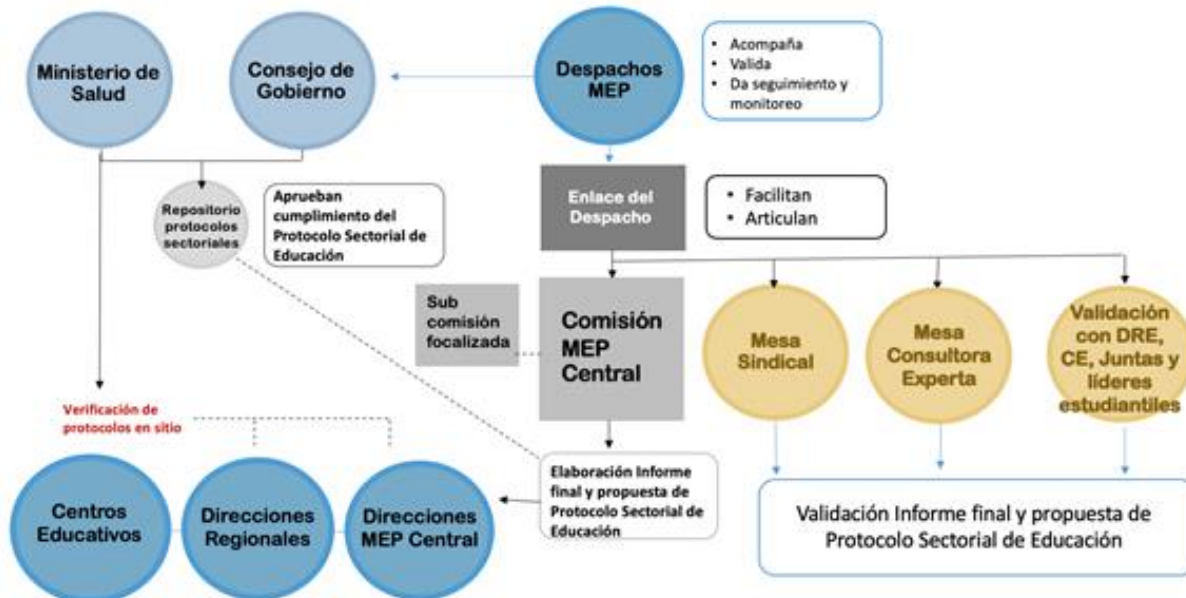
Ministerio de Salud

Consejo de Gobierno

Despachos MEP

• Acompaña
• Valida
• Da seguimiento y monitoreo

Repositorio protocolos sectoriales

Aprueban cumplimiento del Protocolo Sectorial de Educación

Enlace del Despacho

• Facilitan
• Articulan

Sub comisión focalizada

Comisión MEP Central

Mesa Sindical

Mesa Consultora Experta

Validación con DRE, CE, Juntas y líderes estudiantiles

Verificación de protocolos en sitio

Elaboración Informe final y propuesta de Protocolo Sectorial de Educación

Centros Educativos

Direcciones Regionales

Direcciones MEP Central

Validación Informe final y propuesta de Protocolo Sectorial de Educación